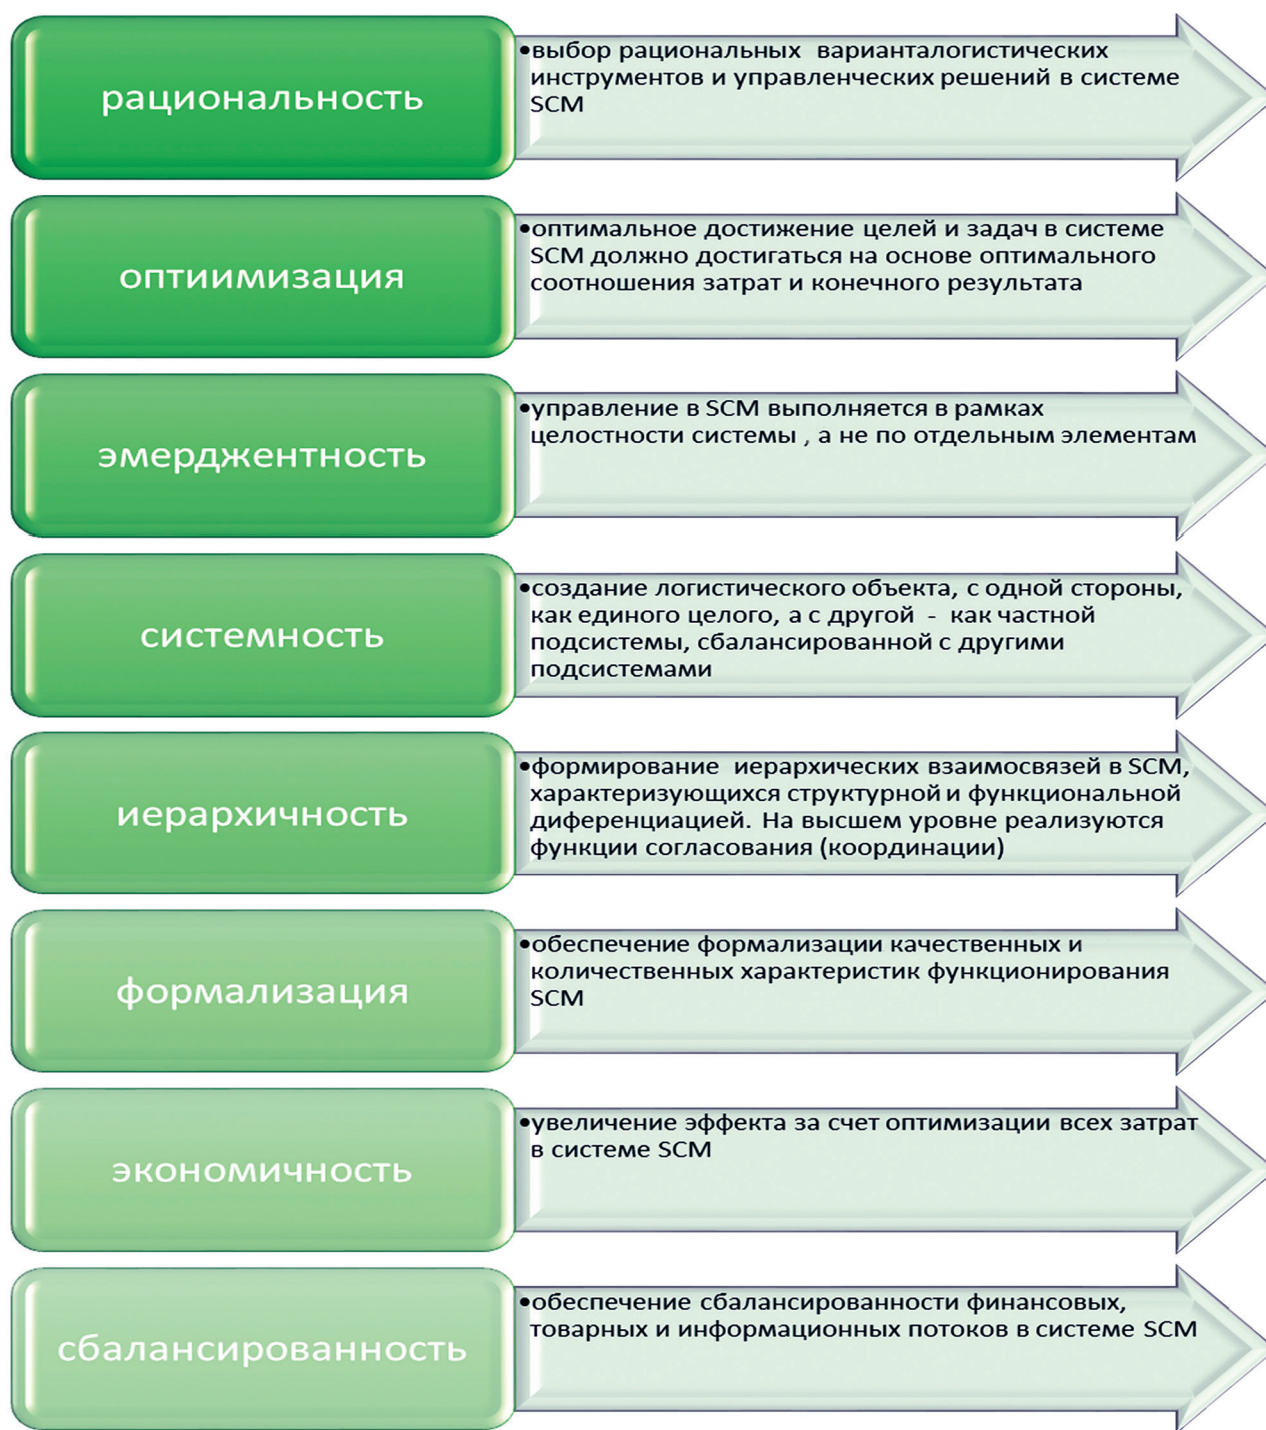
рациональность

•выбор рациональных вариантологистических инструментов и управленческих решений в системе SCM

оптиимизация

•оптимальное достижение целей и задач в системе SCM должно достигаться на основе оптимального соотношения затрат и конечного результата

эмерджентность

•управление в SCM выполняется в рамках целостности системы , а не по отдельным элементам

системность

•создание логистического объекта, с одной стороны, как единого целого, а с другой - как частной подсистемы, сбалансированной с другими подсистемами

иерархичность

•формирование иерархических взаимосвязей в SCM, характеризующихся структурной и функциональной диференциацией. На высшем уровне реализуются функции согласования (координации)

формализация

•обеспечение формализации качественных и количественных характеристик функционирования SCM

экономичность

•увеличение эффекта за счет оптимизации всех затрат в системе SCM

сбалансированность

•обеспечение сбалансированности финансовых, товарных и информационных потоков в системе SCM